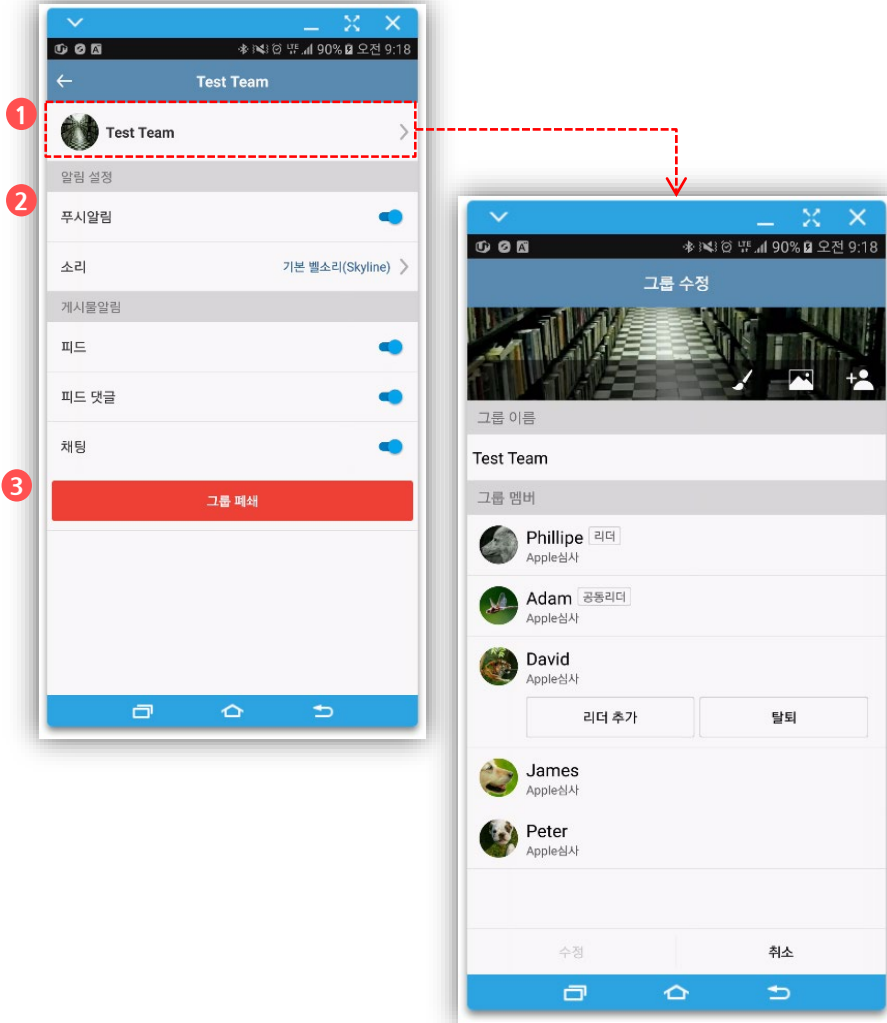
90% 오전 9:18

Test Team

1

Test Team

2

알림 설정

푸시알림

소리 기본 벨소리(Skyline)

게시물알림

피드

피드 댓글

채팅

3

그룹 폐쇄

90% 오전 9:18

그룹 수정

그룹 이름

Test Team

그룹 멤버

Phillipe 리더
Apple심사

Adam 공동리더
Apple심사

David
Apple심사

리더 추가 탈퇴

James
Apple심사

Peter
Apple심사

수정 취소